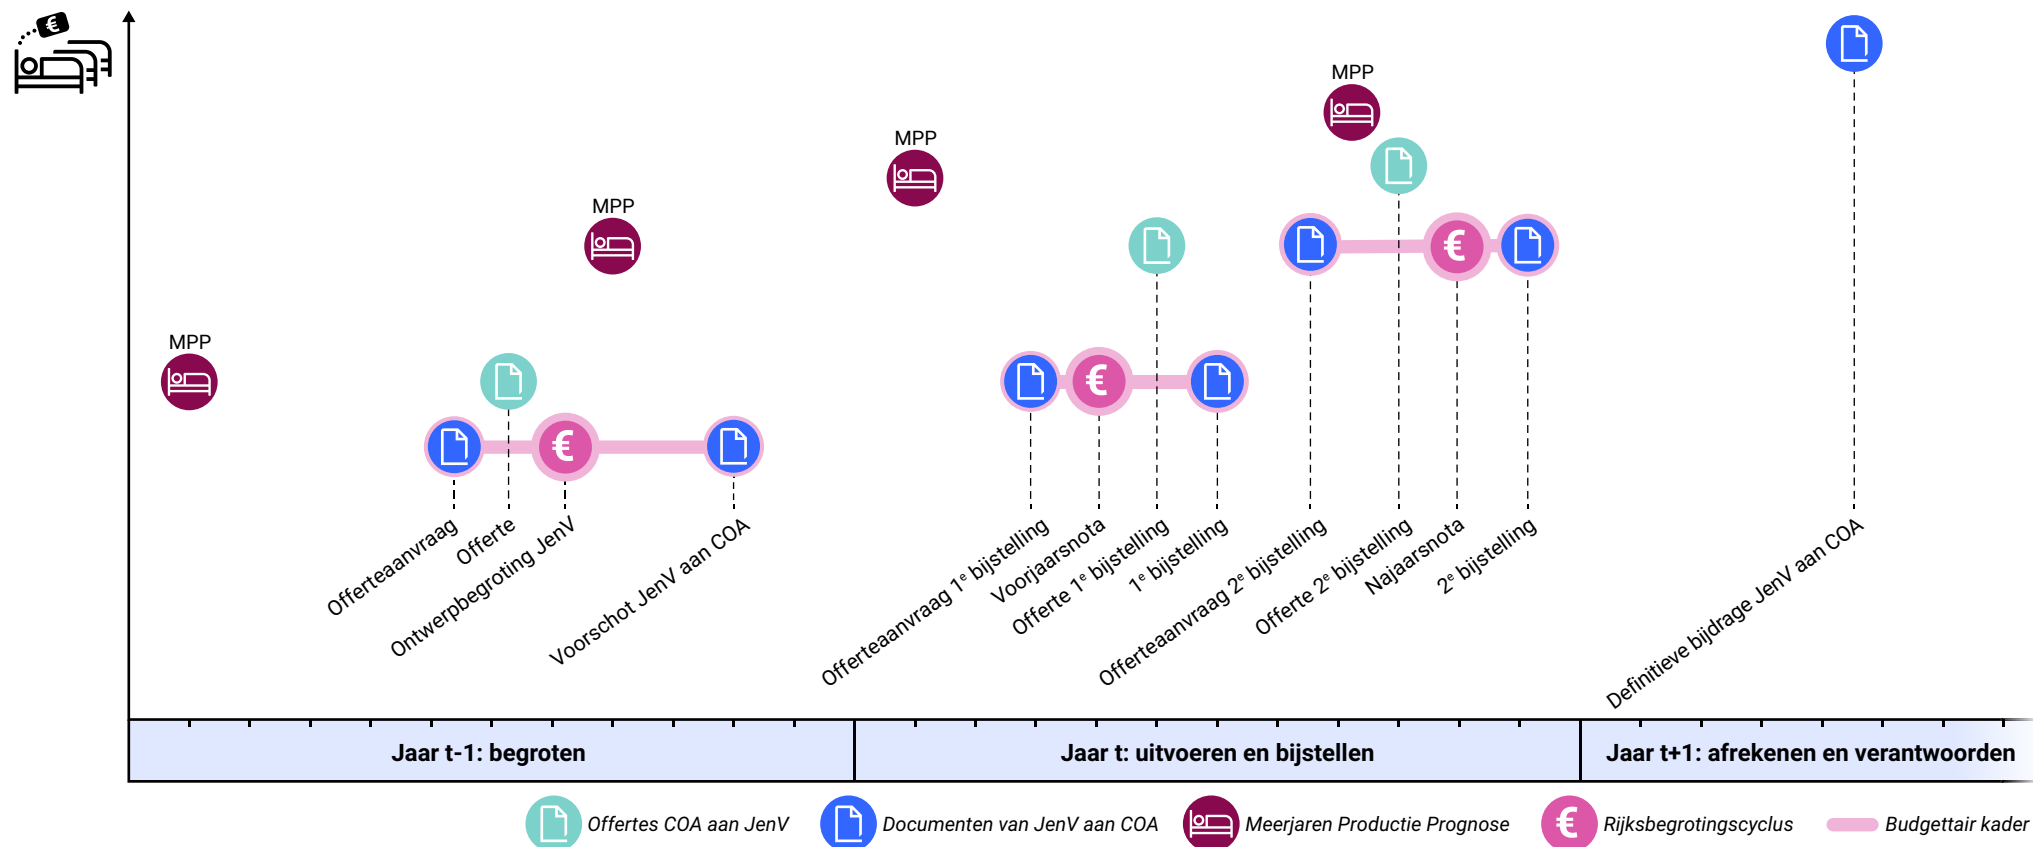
€

MPP

MPP

MPP

MPP

€

€

€

€

Offerteaanvraag

Offerte

Ontwerpbegroting JenV

Voorschot JenV aan COA

Offerteaanvraag 1e bijstelling

Voorjaarsnota

Offerte 1e bijstelling

1e bijstelling

Offerteaanvraag 2e bijstelling

Offerte 2e bijstelling

Najaarsnota

2e bijstelling

Definitieve bijdrage JenV aan COA

| Jaar t-1: begroten | Jaar t: uitvoeren en bijstellen | Jaar t+1: afrekenen en verantwoorden |
|---|---|---|

Offertes COA aan JenV

Documenten van JenV aan COA

Meerjaren Productie Prognose

€ Rijksbegrotingscyclus

Budgettair kader